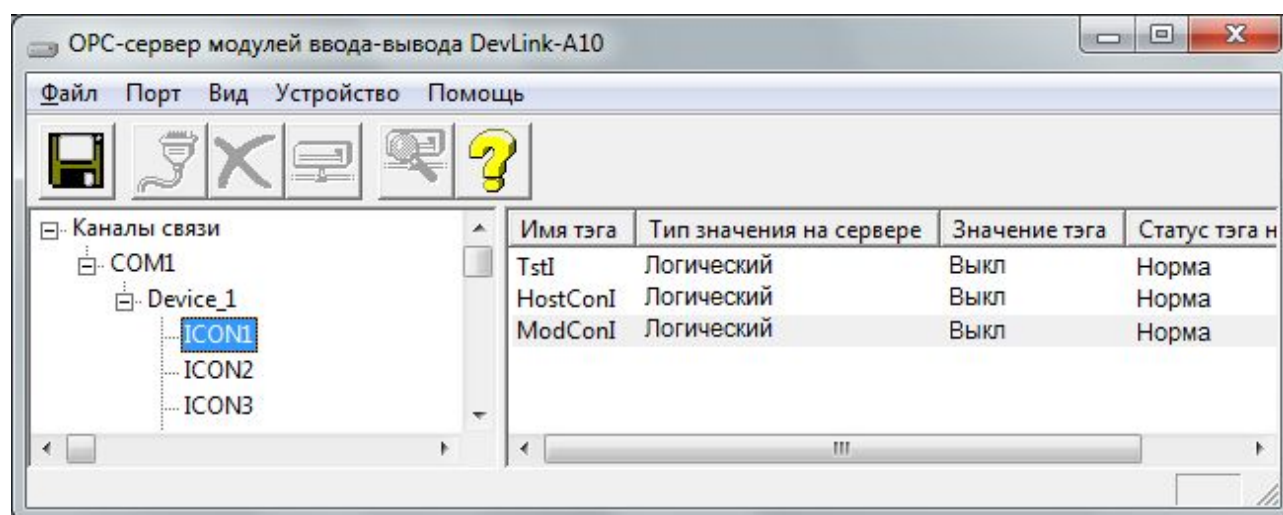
OPC-сервер модулей ввода-вывода DevLink-A10

Файл Порт Вид Устройство Помощь

Каналы связи
COM1
Device_1
ICON1
ICON2
ICON3

| Имя тэга | Тип значения на сервере | Значение тэга | Статус тэга н |
|---|---|---|---|
| TstI | Логический | Выкл | Норма |
| HostConI | Логический | Выкл | Норма |
| ModConI | Логический | Выкл | Норма |